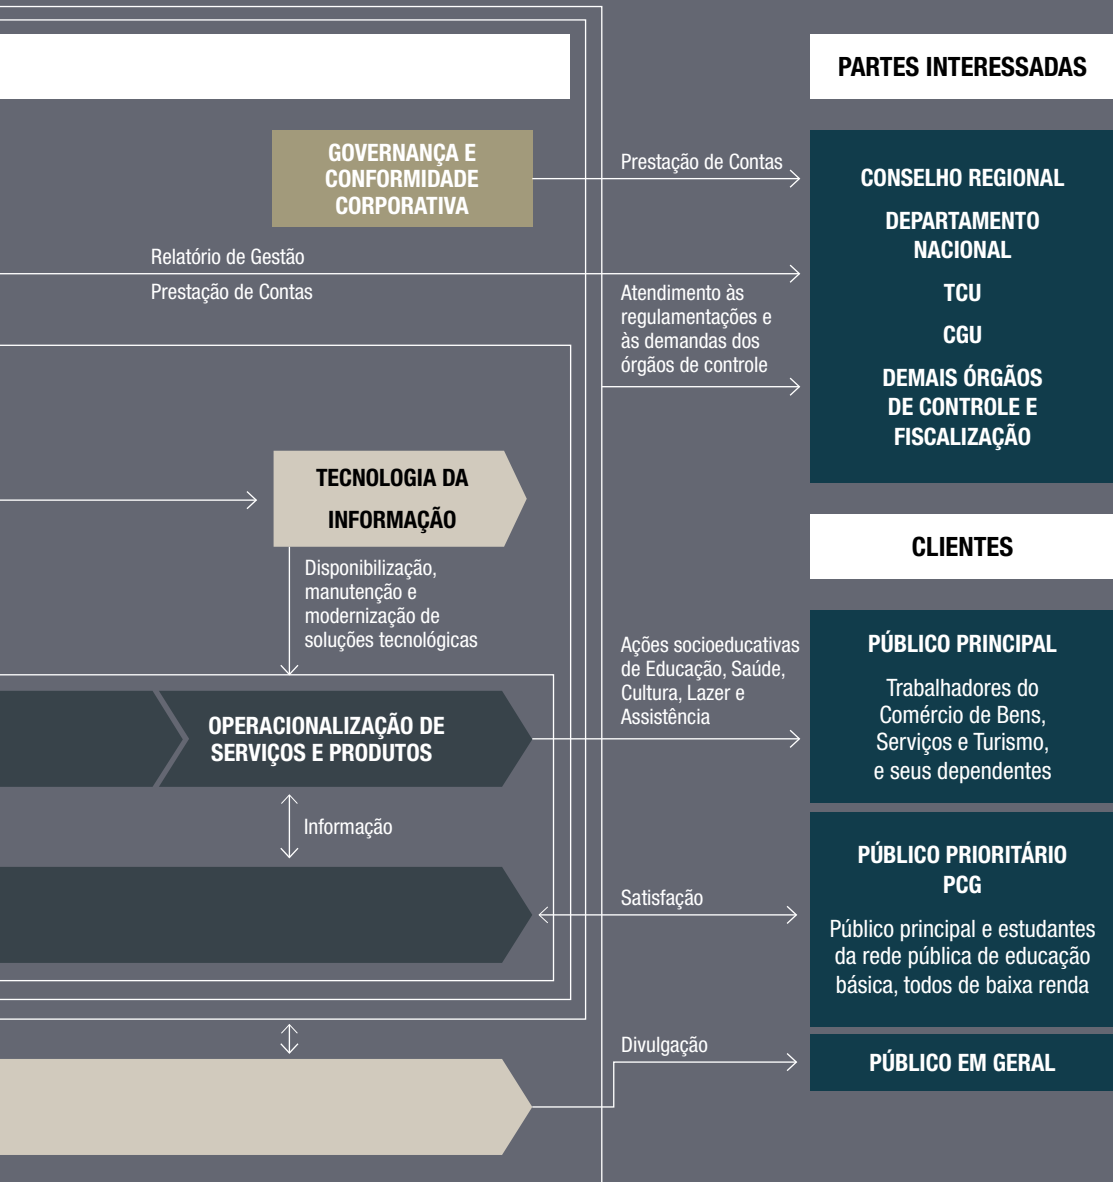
PARTES INTERESSADAS

GOVERNANÇA E CONFORMIDADE CORPORATIVA

Prestação de Contas

CONSELHO REGIONAL

DEPARTAMENTO NACIONAL

TCU

CGU

DEMAIS ÓRGÃOS DE CONTROLE E FISCALIZAÇÃO

Relatório de Gestão

Prestação de Contas

Atendimento às regulamentações e às demandas dos órgãos de controle

TECNOLOGIA DA INFORMAÇÃO

Disponibilização, manutenção e modernização de soluções tecnológicas

CLIENTES

Ações socioeducativas de Educação, Saúde, Cultura, Lazer e Assistência

PÚBLICO PRINCIPAL

Trabalhadores do Comércio de Bens, Serviços e Turismo, e seus dependentes

OPERACIONALIZAÇÃO DE SERVIÇOS E PRODUTOS

Informação

PÚBLICO PRIORITÁRIO PCG

Satisfação

Público principal e estudantes da rede pública de educação básica, todos de baixa renda

Divulgação

PÚBLICO EM GERAL